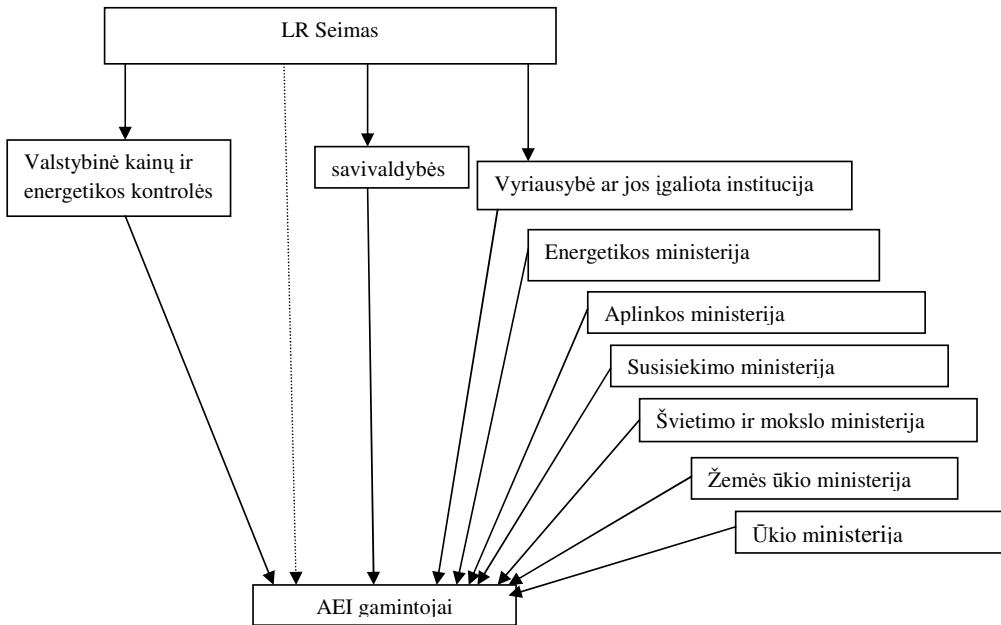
LR Seimas

Valstybinė kainų ir energetikos kontrolės

savivaldybės

Vyriausybė ar jos įgaliota institucija

Energetikos ministerija

Aplinkos ministerija

Susisiekimo ministerija

Švietimo ir mokslo ministerija

Žemės ūkio ministerija

Ūkio ministerija

AEI gamintojai